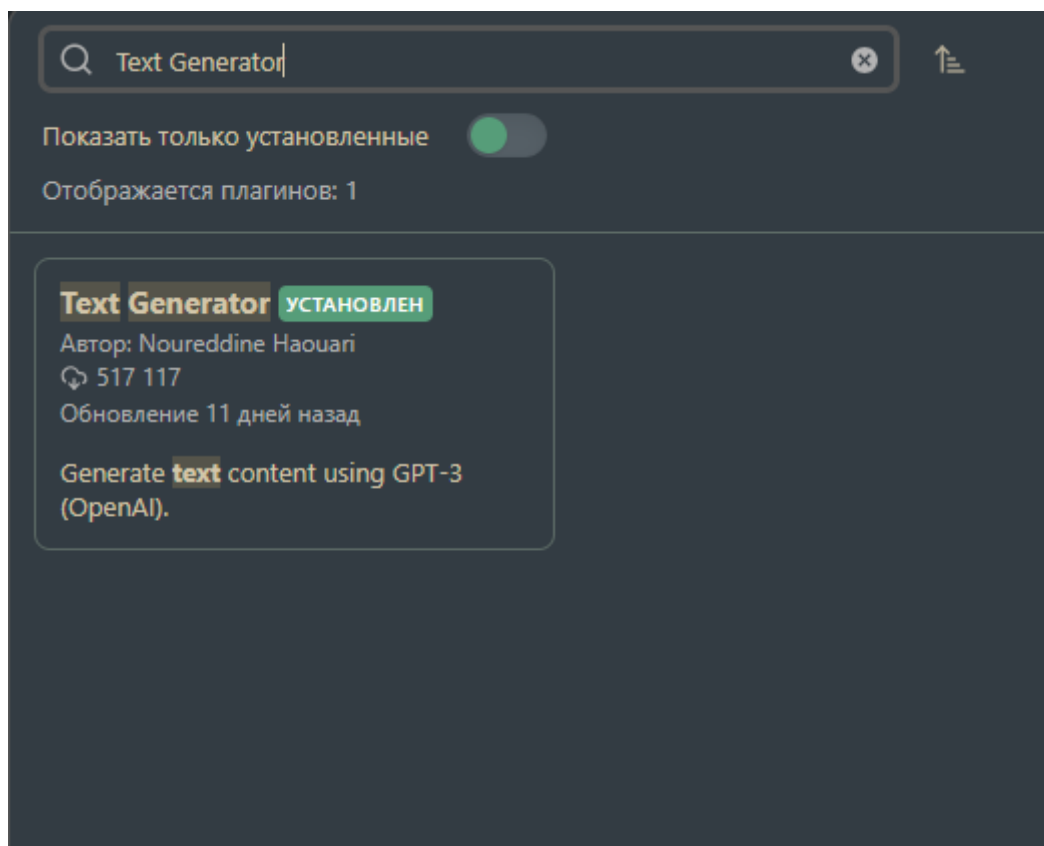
Text Generator

Показать только установленные

Отображается плагинов: 1

Text Generator УСТАНОВЛЕН
Автор: Noureddine Haouari
517 117
Обновление 11 дней назад

Generate text content using GPT-3 (OpenAI).